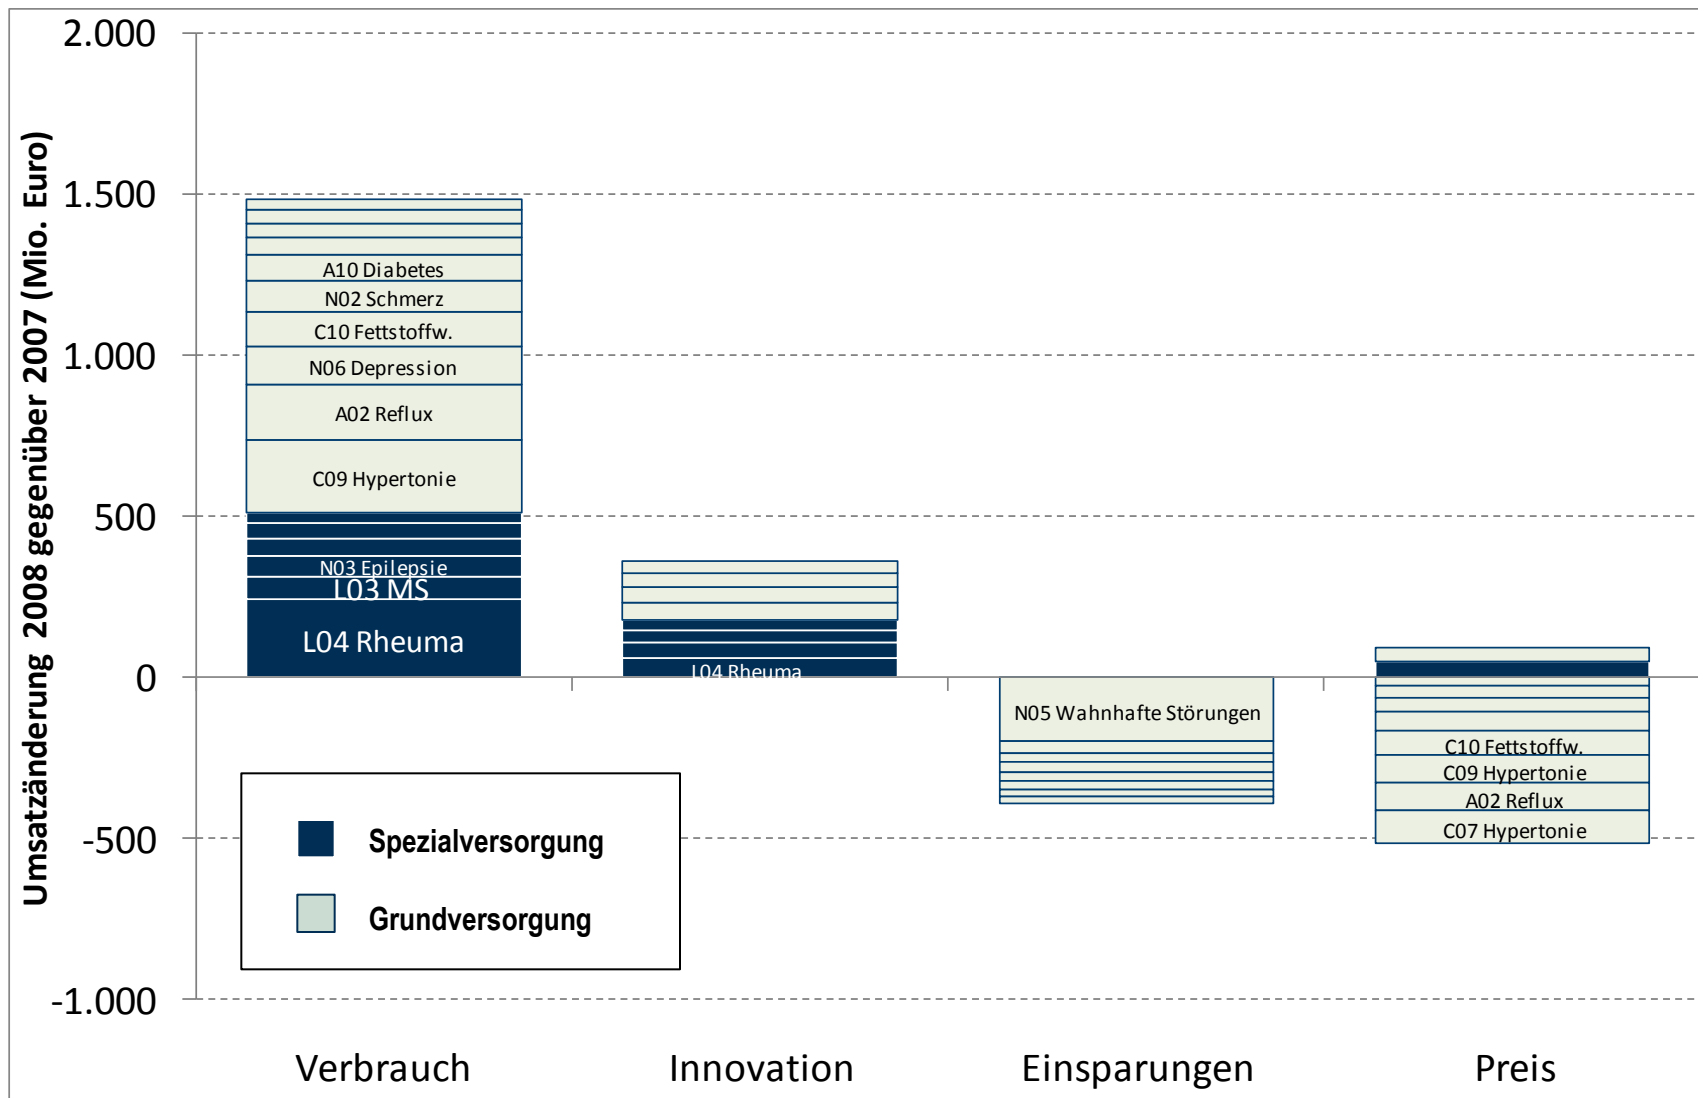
Umsatzänderung 2008 gegenüber 2007 (Mio. Euro)

2.000
1.500
1.000
500
0
-500
-1.000

A10 Diabetes
N02 Schmerz
C10 Fettstoffw.
N06 Depression
A02 Reflux
C09 Hypertonie
N03 Epilepsie
L03 MS
L04 Rheuma

L04 Rheuma

N05 Wahnhafte Störungen

C10 Fettstoffw.
C09 Hypertonie
A02 Reflux
C07 Hypertonie

Spezialversorgung
Grundversorgung

Verbrauch
Innovation
Einsparungen
Preis